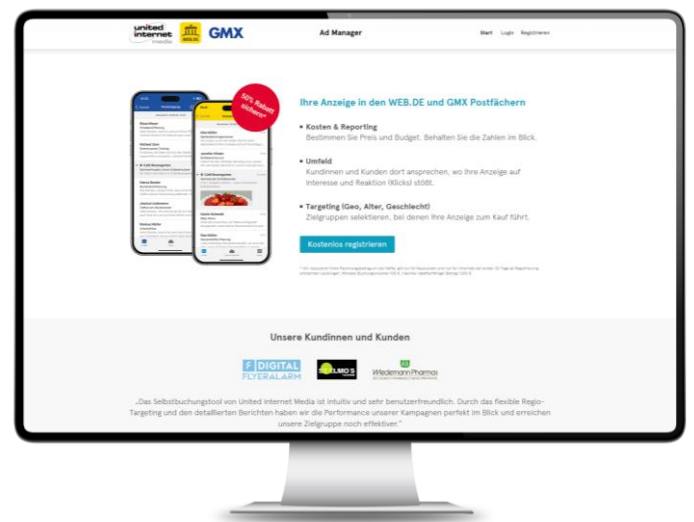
united internet media
WEB.DE
GMX
Ad Manager
Start Login Registrieren

50% Rabatt sichern*

Ihre Anzeige in den WEB.DE und GMX Postfächern

• Kosten & Reporting
Bestimmen Sie Preis und Budget. Behalten Sie die Zahlen im Blick.

• Umfeld
Kundinnen und Kunden dort ansprechen, wo Ihre Anzeige auf Interesse und Reaktion (Klicks) stößt.

• Targeting (Geo, Alter, Geschlecht)
Zielgruppen selektieren, bei denen Ihre Anzeige zum Kauf führt.

Kostenlos registrieren

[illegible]

Unsere Kundinnen und Kunden

F DIGITAL FLYERALARM
ELMO'S
Wiedemann Pharma

„Das Selbstbuchungstool von United Internet Media ist intuitiv und sehr benutzerfreundlich. Durch das flexible Regio-Targeting und den detaillierten Berichten haben wir die Performance unserer Kampagnen perfekt im Blick und erreichen unsere Zielgruppe noch effektiver."